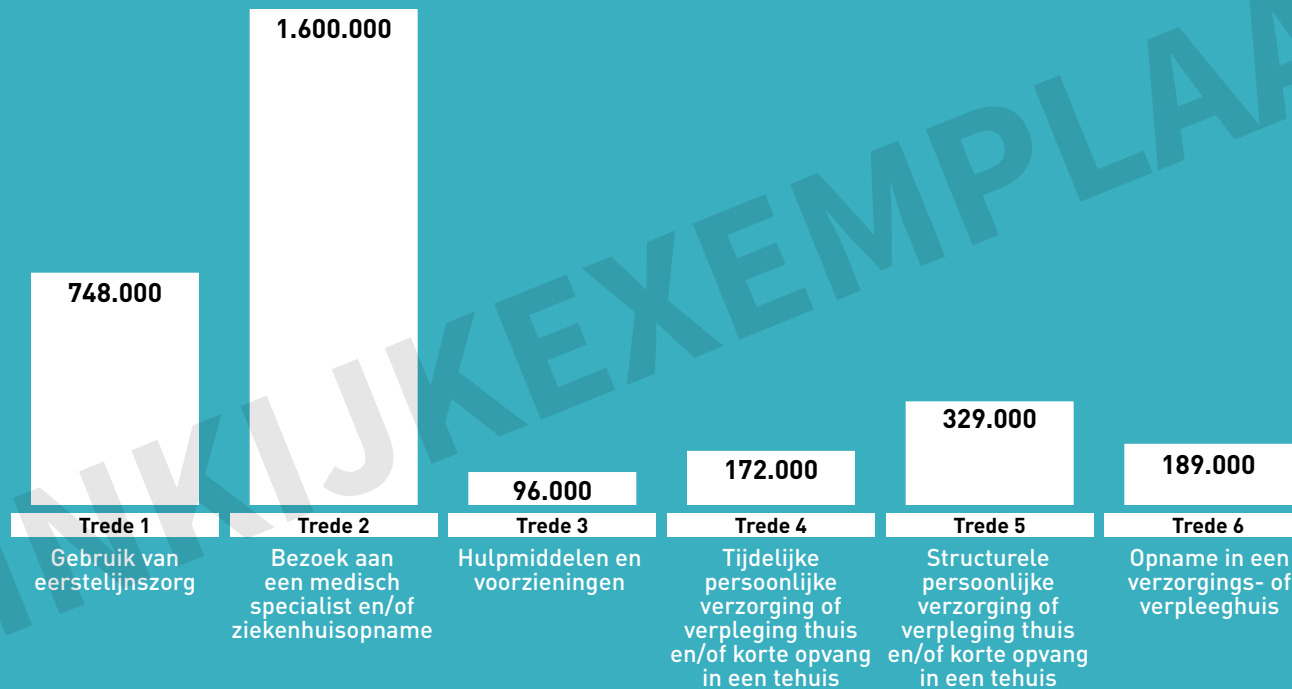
1.600.000

748.000

96.000

172.000

329.000

189.000

Trede 1
Gebruik van eerstelijnszorg

Trede 2
Bezoek aan een medisch specialist en/of ziekenhuisopname

Trede 3
Hulpmiddelen en voorzieningen

Trede 4
Tijdelijke persoonlijke verzorging of verpleging thuis en/of korte opvang in een tehuis

Trede 5
Structurele persoonlijke verzorging of verpleging thuis en/of korte opvang in een tehuis

Trede 6
Opname in een verzorgings- of verpleeghuis

INKIJKEXEMPLAA